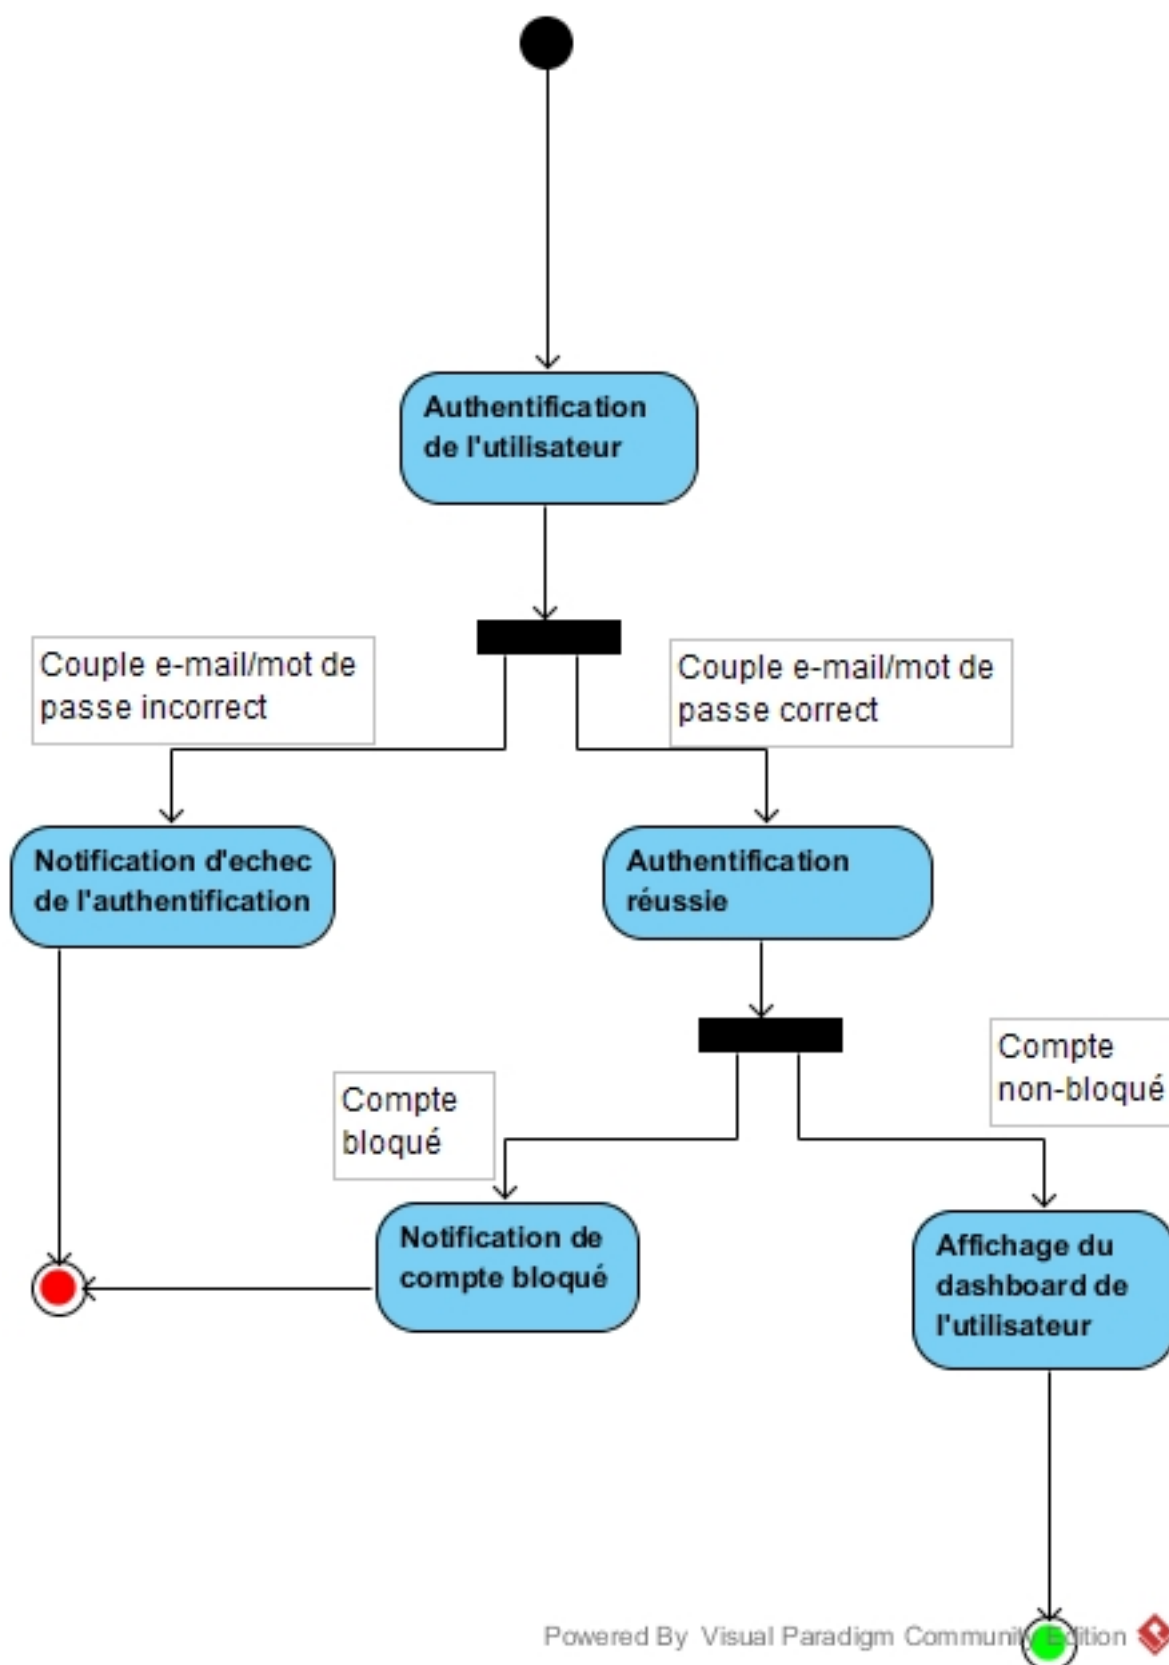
Authentification de l'utilisateur

Couple e-mail/mot de passe incorrect

Couple e-mail/mot de passe correct

Notification d'echec de l'authentification

Authentification réussie

Compte bloqué

Compte non-bloqué

Notification de compte bloqué

Affichage du dashboard de l'utilisateur

Powered By Visual Paradigm Community Edition